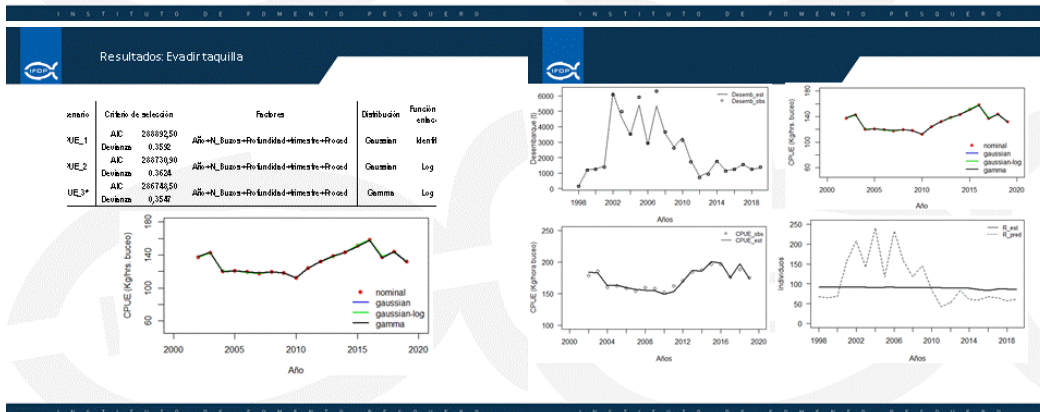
INSTITUTO DE FOMENTO PESQUERO

IFOP

Resultados: Evadir taquilla

| cenario | Criterio de selección | | Factores | Distribución | Función enlace |
|---|---|---|---|---|---|
| CPUE_1 | AIC | 288892,50 | Año+N_Buzos+Profundidad+trimestre+Proced | Gaussian | Identity |
| | Devianza | 0,3532 | | | |
| CPUE_2 | AIC | 288730,90 | Año+N_Buzos+Profundidad+trimestre+Proced | Gaussian | Log |
| | Devianza | 0,3624 | | | |
| CPUE_3* | AIC | 286748,50 | Año+N_Buzos+Profundidad+trimestre+Proced | Gamma | Log |
| | Devianza | 0,3547 | | | |

CPUE (Kg/hrs buceo)
180
140
100
60
2000 2005 2010 2015 2020
Año
nominal
gaussian
gaussian-log
gamma

INSTITUTO DE FOMENTO PESQUERO

IFOP

Desembarque (t)
6000 5000 4000 3000 2000 1000 0
1998 2002 2006 2010 2014 2018
Años
Desemb_est
Desemb_obs

CPUE (Kg/hrs buceo)
2000 2005 2010 2015 2020
Año
nominal
gaussian
gaussian-log
gamma

CPUE (Kg/hrs buceo)
250 200 150 100 50 0
2000 2004 2008 2012 2016 2020
Años
CPUE_obs
CPUE_est

Individuos
250 200 150 100 50 0
1998 2002 2006 2010 2014 2018
Años
R_est
R_pred